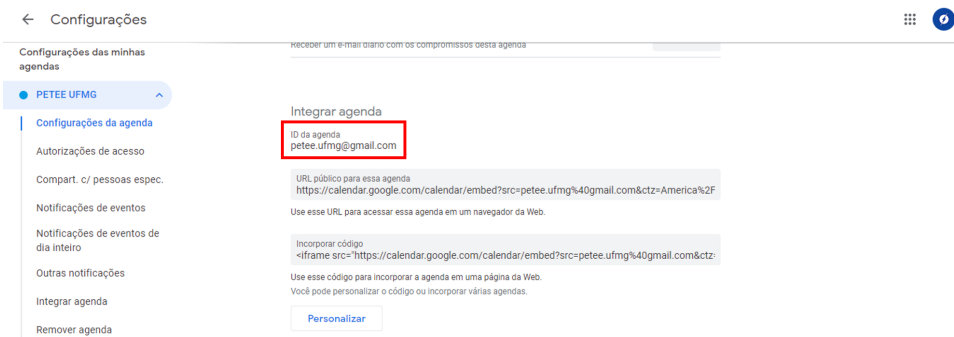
← Configurações

Configurações das minhas agendas

PETEE UFMG

Configurações da agenda

Autorizações de acesso

Compart. c/ pessoas espec.

Notificações de eventos

Notificações de eventos de dia inteiro

Outras notificações

Integrar agenda

Remover agenda

Receber um e-mail diário com os compromissos desta agenda

Integrar agenda

ID da agenda
petee.ufmg@gmail.com

URL público para essa agenda
https://calendar.google.com/calendar/embed?src=petee.ufmg%40gmail.com&ctz=America%2F

Use esse URL para acessar essa agenda em um navegador da Web.

Incorporar código
<iframe src="https://calendar.google.com/calendar/embed?src=petee.ufmg%40gmail.com&ctz=

Use esse código para incorporar a agenda em uma página da Web.
Você pode personalizar o código ou incorporar várias agendas.

Personalizar